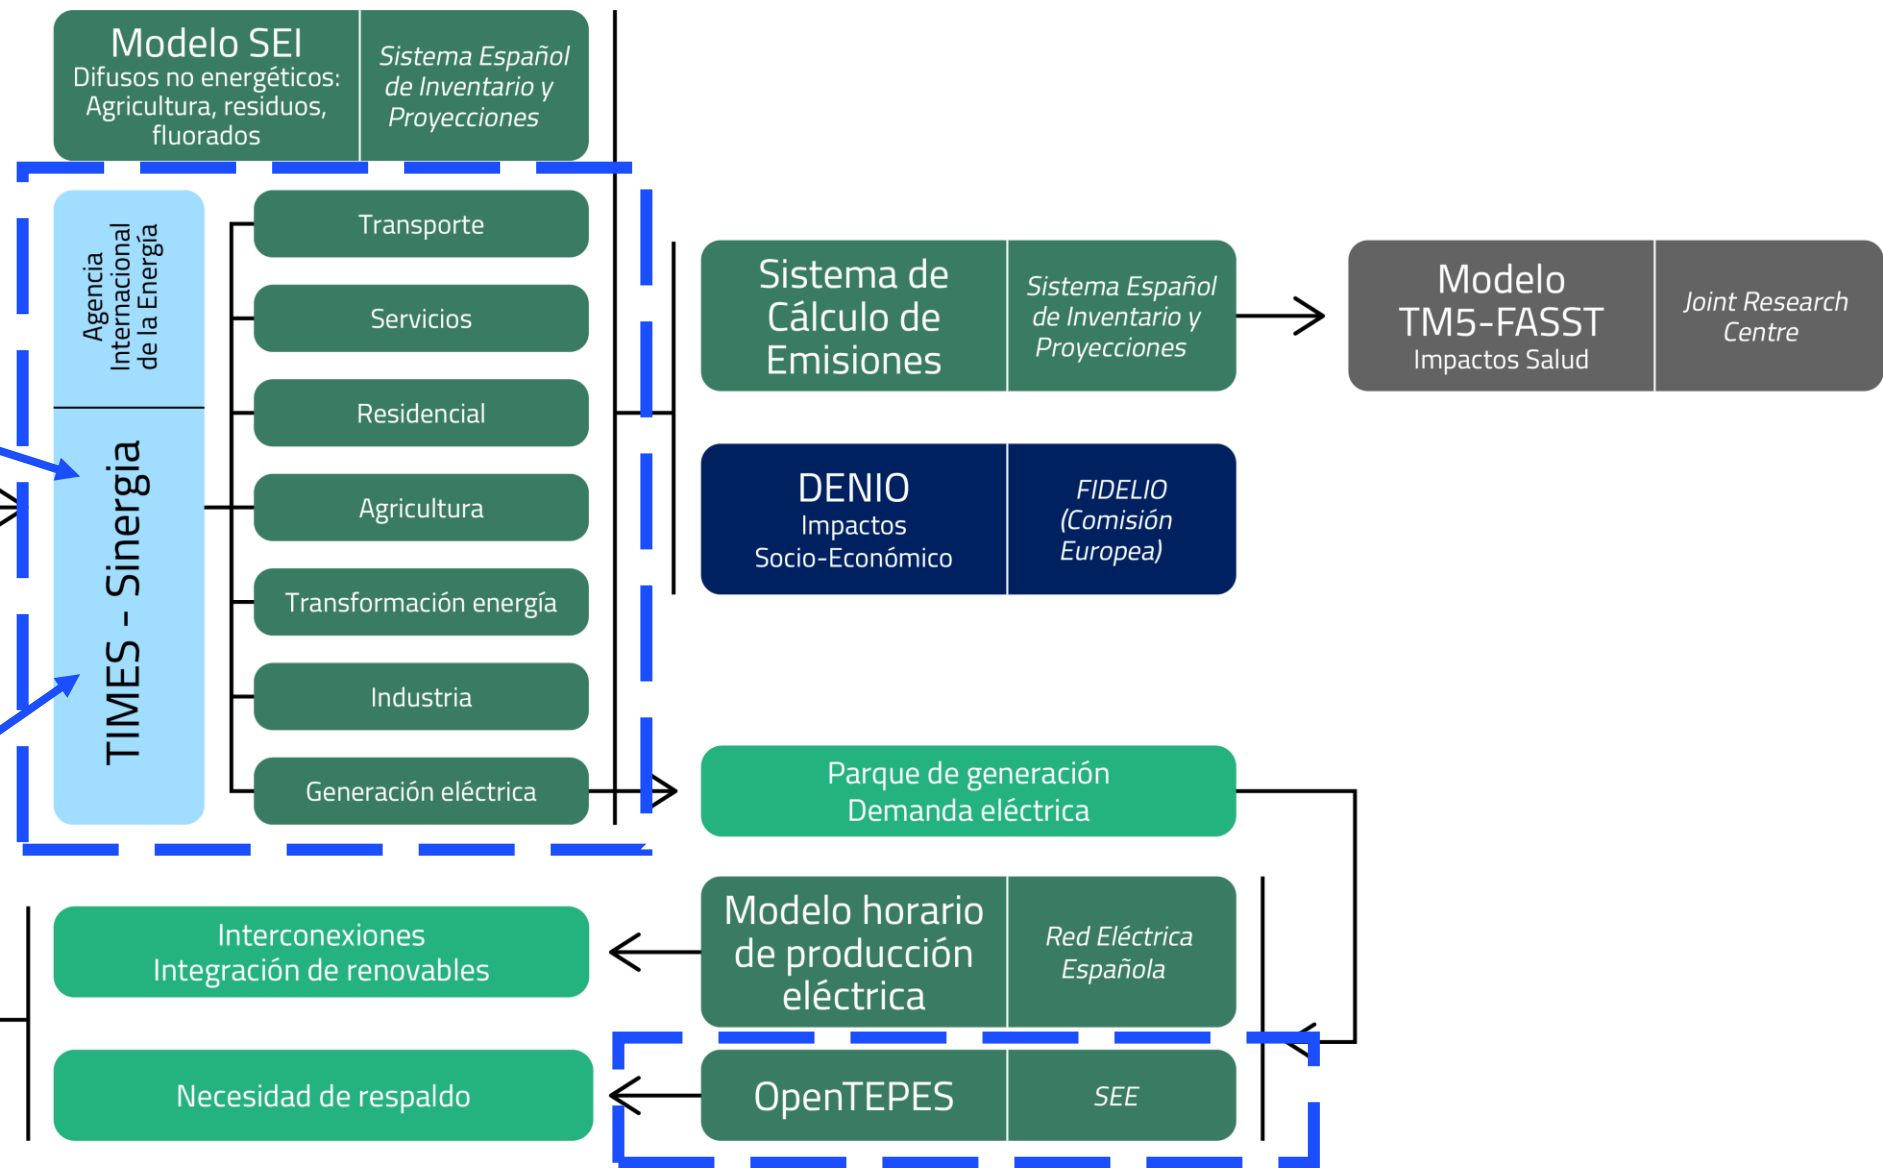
Modelo SEI
Difusos no energéticos: Agricultura, residuos, fluorados

Sistema Español de Inventario y Proyecciones

Agencia Internacional de la Energía

TIMES - Sinergia

Transporte

Servicios

Residencial

Agricultura

Transformación energía

Industria

Generación eléctrica

Sistema de Cálculo de Emisiones

Sistema Español de Inventario y Proyecciones

Modelo TM5-FASST
Impactos Salud

Joint Research Centre

DENIO
Impactos Socio-Económico

FIDELIO (Comisión Europea)

Parque de generación
Demanda eléctrica

Modelo horario de producción eléctrica

Red Eléctrica Española

Interconexiones
Integración de renovables

Necesidad de respaldo

OpenTEPES

SEE